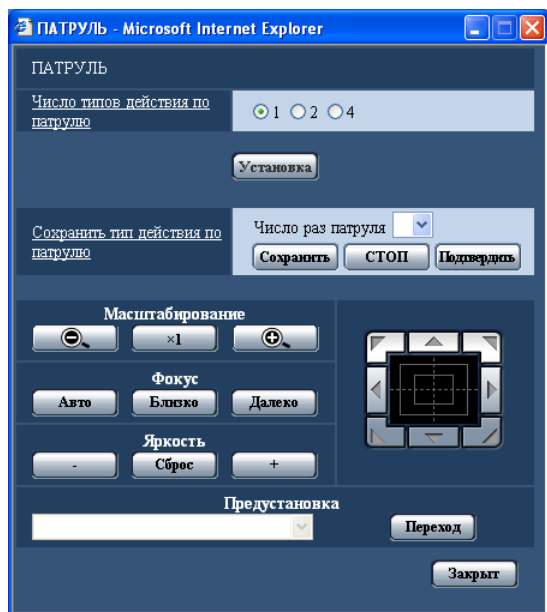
ПАТРУЛЬ - Microsoft Internet Explorer

ПАТРУЛЬ

Число типов действия по патрулю

1 2 4

Установка

Сохранить тип действия по патрулю

Число раз патруля

Сохранить СТОП Подтвердить

Масштабирование

×1

Фокус

Авто Близко Далеко

Яркость

- Сброс +

Предустановка

Переход

Закрыт